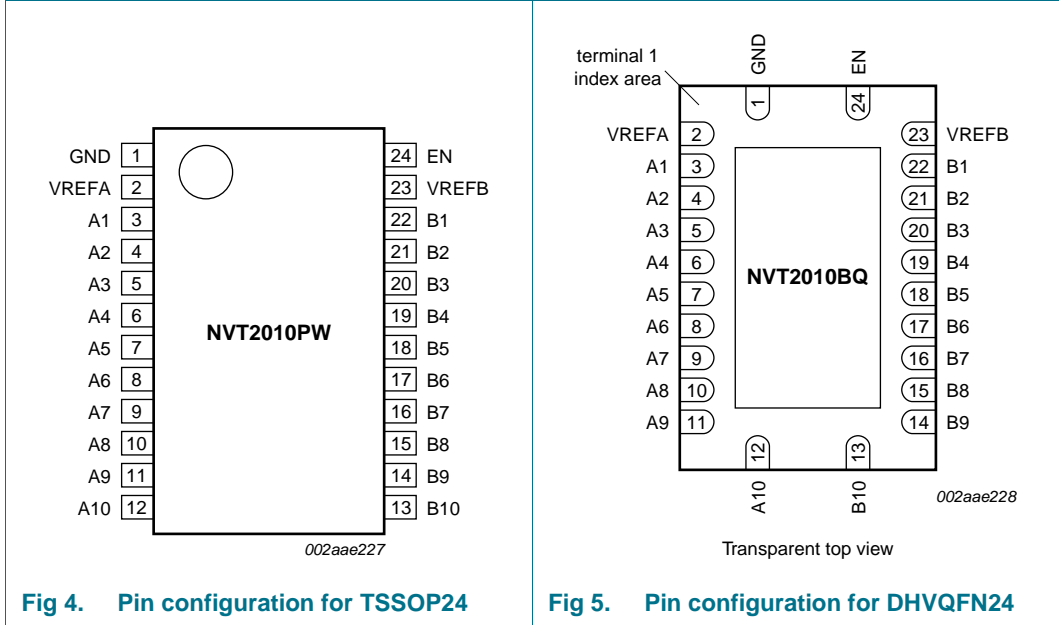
GND 1
VREFA 2
A1 3
A2 4
A3 5
A4 6
A5 7
A6 8
A7 9
A8 10
A9 11
A10 12

NVT2010PW

24 EN
23 VREFB
22 B1
21 B2
20 B3
19 B4
18 B5
17 B6
16 B7
15 B8
14 B9
13 B10

002aae227

Fig 4. Pin configuration for TSSOP24

terminal 1 index area

GND 1
EN 24

VREFA 2
A1 3
A2 4
A3 5
A4 6
A5 7
A6 8
A7 9
A8 10
A9 11

NVT2010BQ

23 VREFB
22 B1
21 B2
20 B3
19 B4
18 B5
17 B6
16 B7
15 B8
14 B9

12 A10
13 B10

002aae228

Transparent top view

Fig 5. Pin configuration for DHVQFN24